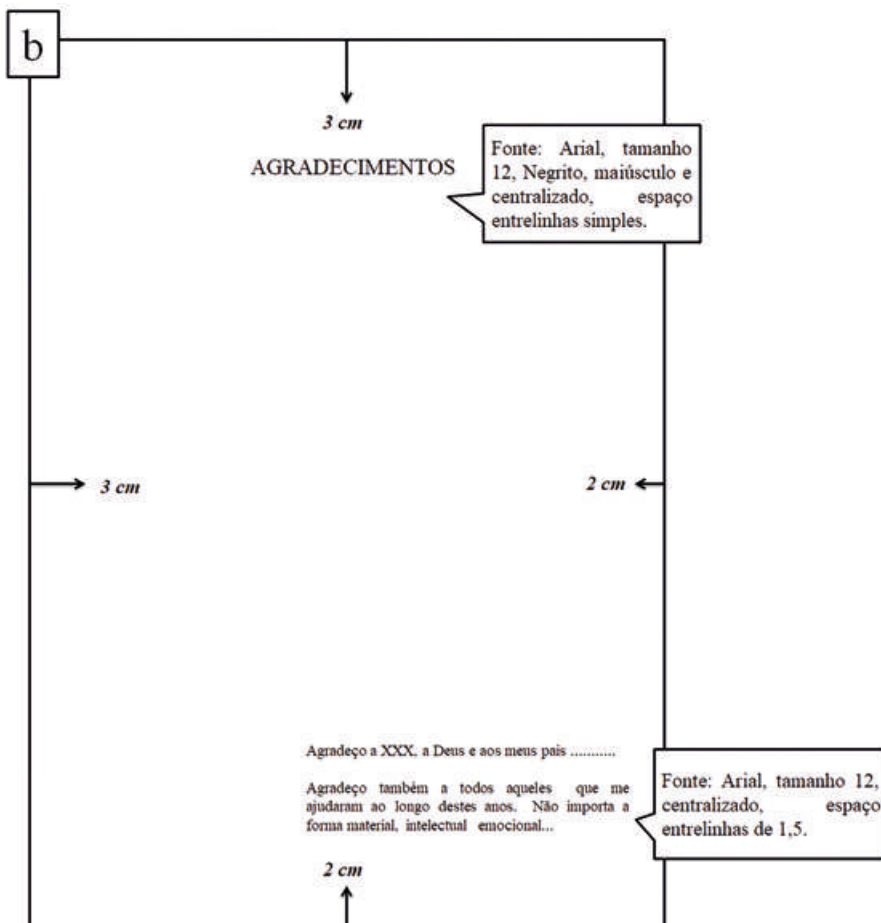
b

3 cm

AGRADECIMENTOS

Fonte: Arial, tamanho 12, Negrito, maiúsculo e centralizado, espaço entrelinhas simples.

3 cm

2 cm

Agradeço a XXX, a Deus e aos meus pais ..........

Agradeço também a todos aqueles que me ajudaram ao longo destes anos. Não importa a forma material, intelectual emocional...

Fonte: Arial, tamanho 12, centralizado, espaço entrelinhas de 1,5.

2 cm